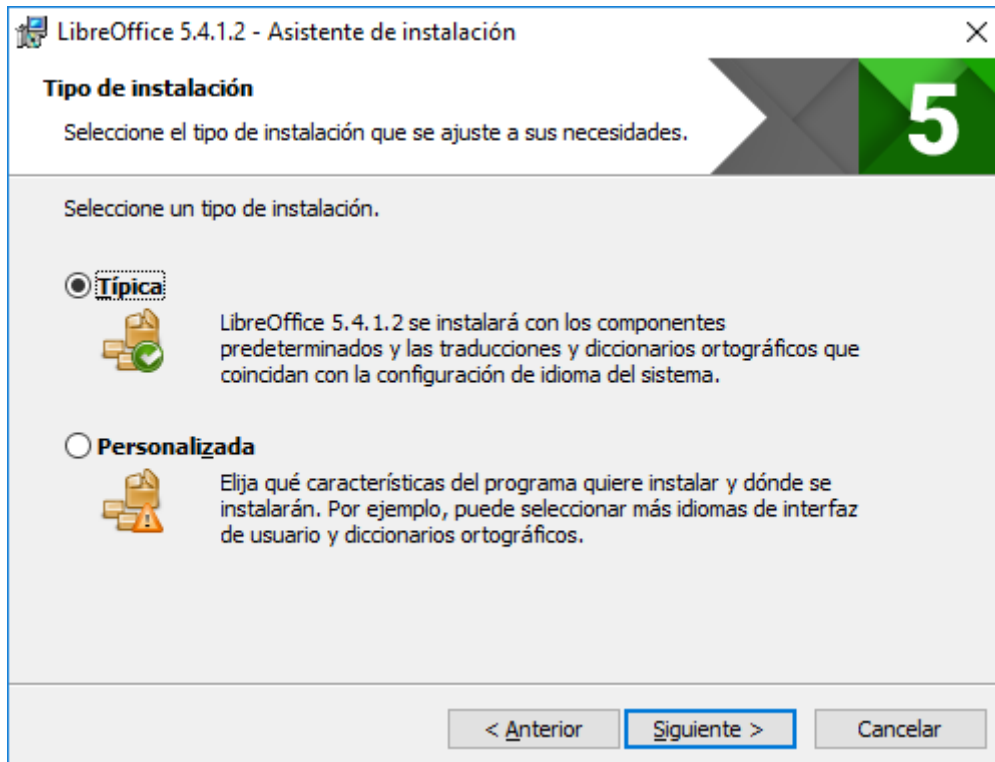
LibreOffice 5.4.1.2 - Asistente de instalación

Tipo de instalación

Seleccione el tipo de instalación que se ajuste a sus necesidades.

5

Seleccione un tipo de instalación.

Típica

LibreOffice 5.4.1.2 se instalará con los componentes predeterminados y las traducciones y diccionarios ortográficos que coincidan con la configuración de idioma del sistema.

Personalizada

Elija qué características del programa quiere instalar y dónde se instalarán. Por ejemplo, puede seleccionar más idiomas de interfaz de usuario y diccionarios ortográficos.

< Anterior
Siguiente >
Cancelar